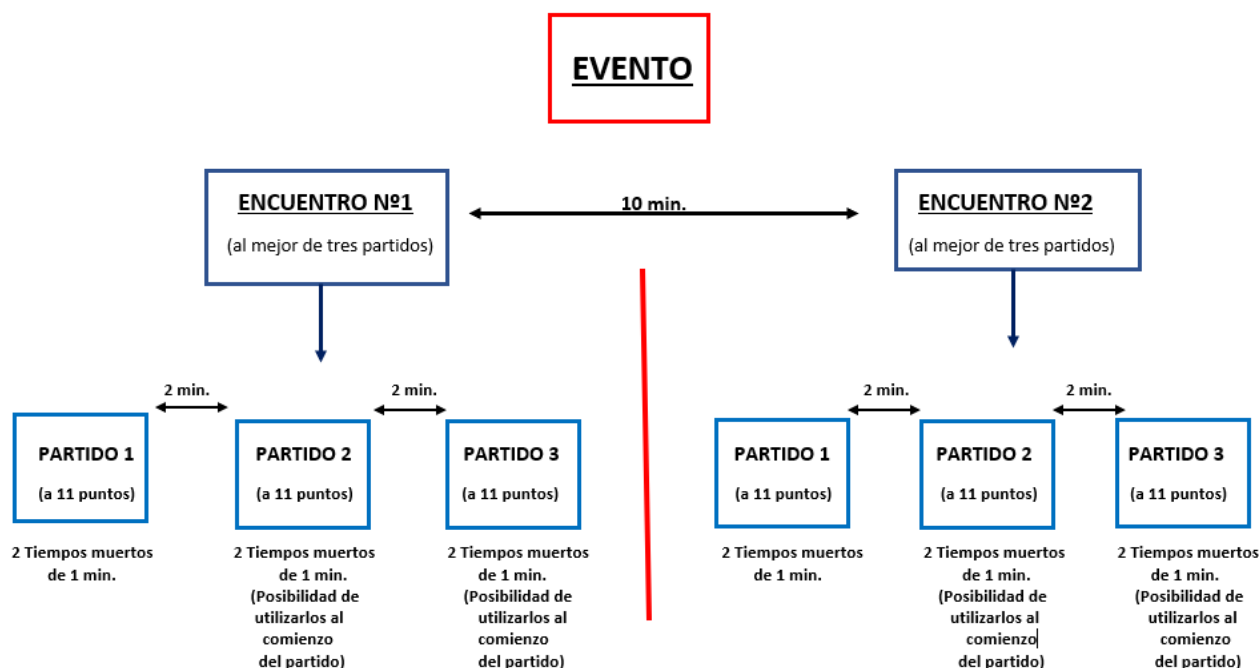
EVENTO

ENCUENTRO Nº1
(al mejor de tres partidos)

10 min.

ENCUENTRO Nº2
(al mejor de tres partidos)

2 min.

2 min.

PARTIDO 1
(a 11 puntos)

PARTIDO 2
(a 11 puntos)

PARTIDO 3
(a 11 puntos)

2 Tiempos muertos de 1 min.

2 Tiempos muertos de 1 min. (Posibilidad de utilizarlos al comienzo del partido)

2 Tiempos muertos de 1 min. (Posibilidad de utilizarlos al comienzo del partido)

2 min.

2 min.

PARTIDO 1
(a 11 puntos)

PARTIDO 2
(a 11 puntos)

PARTIDO 3
(a 11 puntos)

2 Tiempos muertos de 1 min.

2 Tiempos muertos de 1 min. (Posibilidad de utilizarlos al comienzo del partido)

2 Tiempos muertos de 1 min. (Posibilidad de utilizarlos al comienzo del partido)